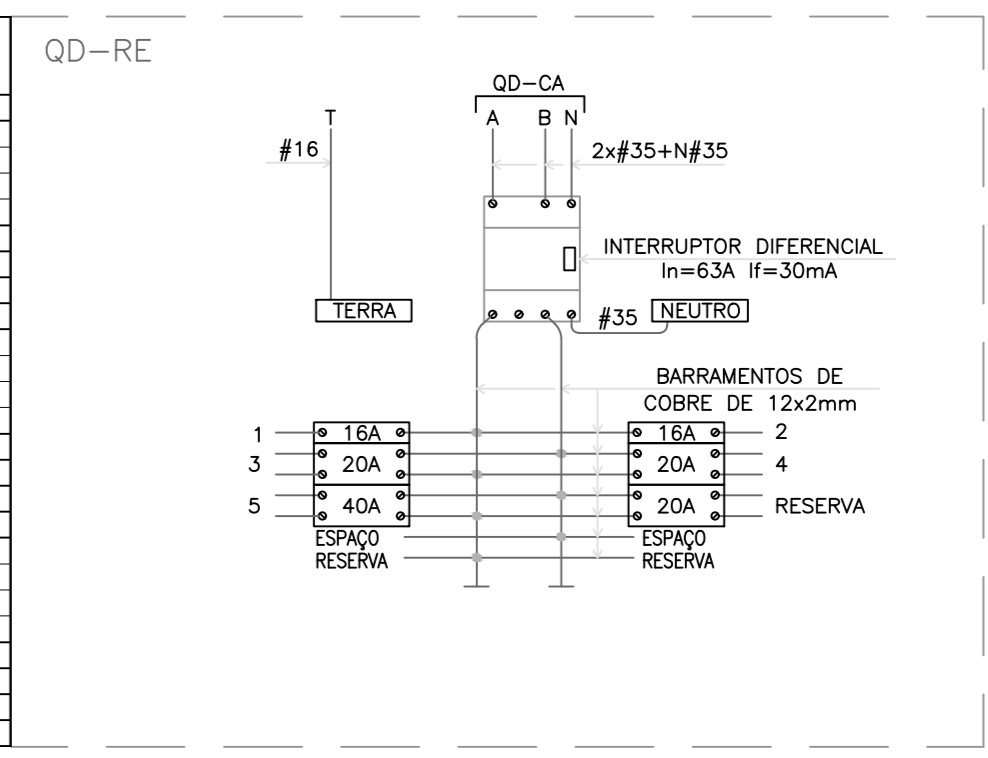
QD–RE

QD–CA

A B N

T

#16

2x#35+N#35

INTERRUPTOR DIFERENCIAL
In=63A If=30mA

TERRA

#35 NEUTRO

BARRAMENTOS DE
COBRE DE 12x2mm

1 16A
3 20A
5 40A
ESPAÇO
RESERVA

16A 2
20A 4
20A RESERVA
ESPAÇO
RESERVA